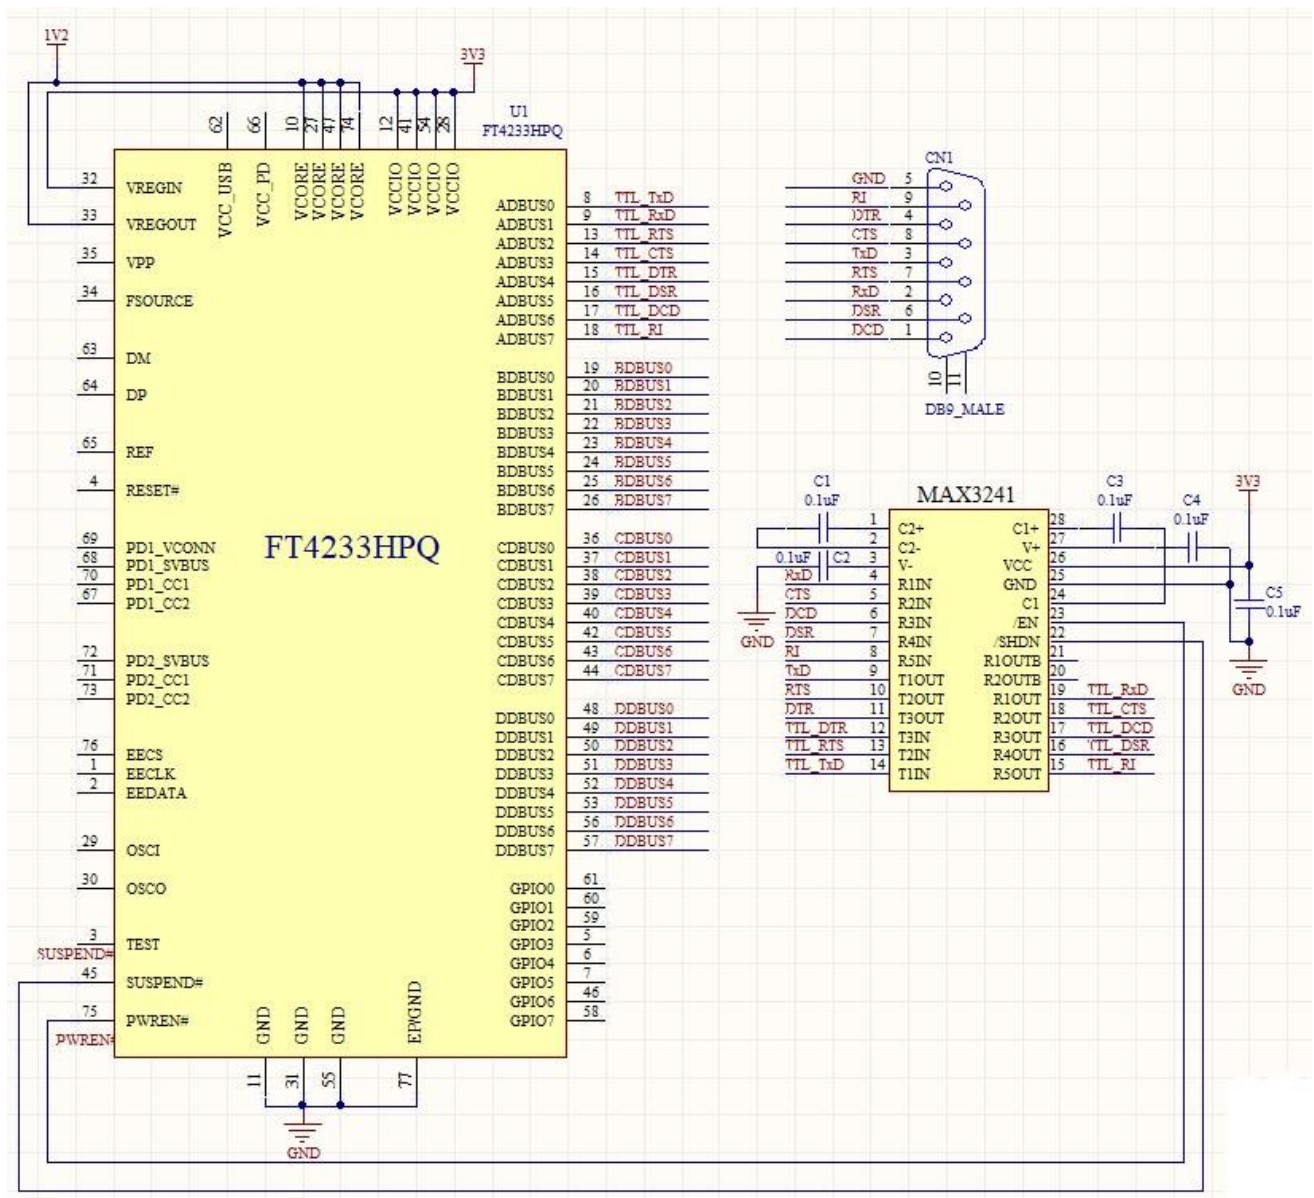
1V2

3V3

U1
FT4233HPQ

62 66 10 27 47 74 12 41 54 58

VCC_USB VCC_PD VCORE VCORE VCORE VCORE VCCIO VCCIO VCCIO VCCIO

32 VREGIN
33 VREGOUT
35 VPP
34 FSOURCE
63 DM
64 DP
65 REF
4 RESET#
69 PD1_VCONN
68 PD1_SVBUS
70 PD1_CC1
67 PD1_CC2
72 PD2_SVBUS
71 PD2_CC1
73 PD2_CC2
76 EECS
1 EECLK
2 EEDATA
29 OSCI
30 OSCO
3 TEST
SUSPEND#
45 SUSPEND#
75 PWREN#
PWREN#

FT4233HPQ

ADBUS0 8 TTL_TxD
ADBUS1 9 TTL_RxD
ADBUS2 13 TTL_RTS
ADBUS3 14 TTL_CTS
ADBUS4 15 TTL_DTR
ADBUS5 16 TTL_DSR
ADBUS6 17 TTL_DCD
ADBUS7 18 TTL_RI
BDBUS0 19 BDBUS0
BDBUS1 20 BDBUS1
BDBUS2 21 BDBUS2
BDBUS3 22 BDBUS3
BDBUS4 23 BDBUS4
BDBUS5 24 BDBUS5
BDBUS6 25 BDBUS6
BDBUS7 26 BDBUS7
CDBUS0 36 CDBUS0
CDBUS1 37 CDBUS1
CDBUS2 38 CDBUS2
CDBUS3 39 CDBUS3
CDBUS4 40 CDBUS4
CDBUS5 42 CDBUS5
CDBUS6 43 CDBUS6
CDBUS7 44 CDBUS7
DDBUS0 48 DDBUS0
DDBUS1 49 DDBUS1
DDBUS2 50 DDBUS2
DDBUS3 51 DDBUS3
DDBUS4 52 DDBUS4
DDBUS5 53 DDBUS5
DDBUS6 56 DDBUS6
DDBUS7 57 DDBUS7
GPIO0 61
GPIO1 60
GPIO2 59
GPIO3 5
GPIO4 6
GPIO5 7
GPIO6 46
GPIO7 58

GND GND GND EPGND
11 31 55 77
GND

CN1
GND 5
RI 9
DTR 4
CTS 8
TxD 3
RTS 7
RxD 2
DSR 6
DCD 1
10 11
DB9_MALE

C1
0.1uF
MAX3241
C3
0.1uF
C4
0.1uF
3V3
0.1uF C2
RxD
GND
CTS
DCD
DSR
RI
TxD
RTS
DTR
TTL_DTR
TTL_RTS
TTL_TxD
1 C2+
2 C2-
3 V-
4 R1IN
5 R2IN
6 R3IN
7 R4IN
8 R5IN
9 T1OUT
10 T2OUT
11 T3OUT
12 T3IN
13 T2IN
14 T1IN
C1+ 28
V+ 27
VCC 26
GND 25
C1 24
/EN 23
/SHDN 22
R1OUTB 21
R2OUTB 20
R1OUT 19 TTL_RxD
R2OUT 18 TTL_CTS
R3OUT 17 TTL_DCD
R4OUT 16 TTL_DSR
R5OUT 15 TTL_RI
C5
0.1uF
GND